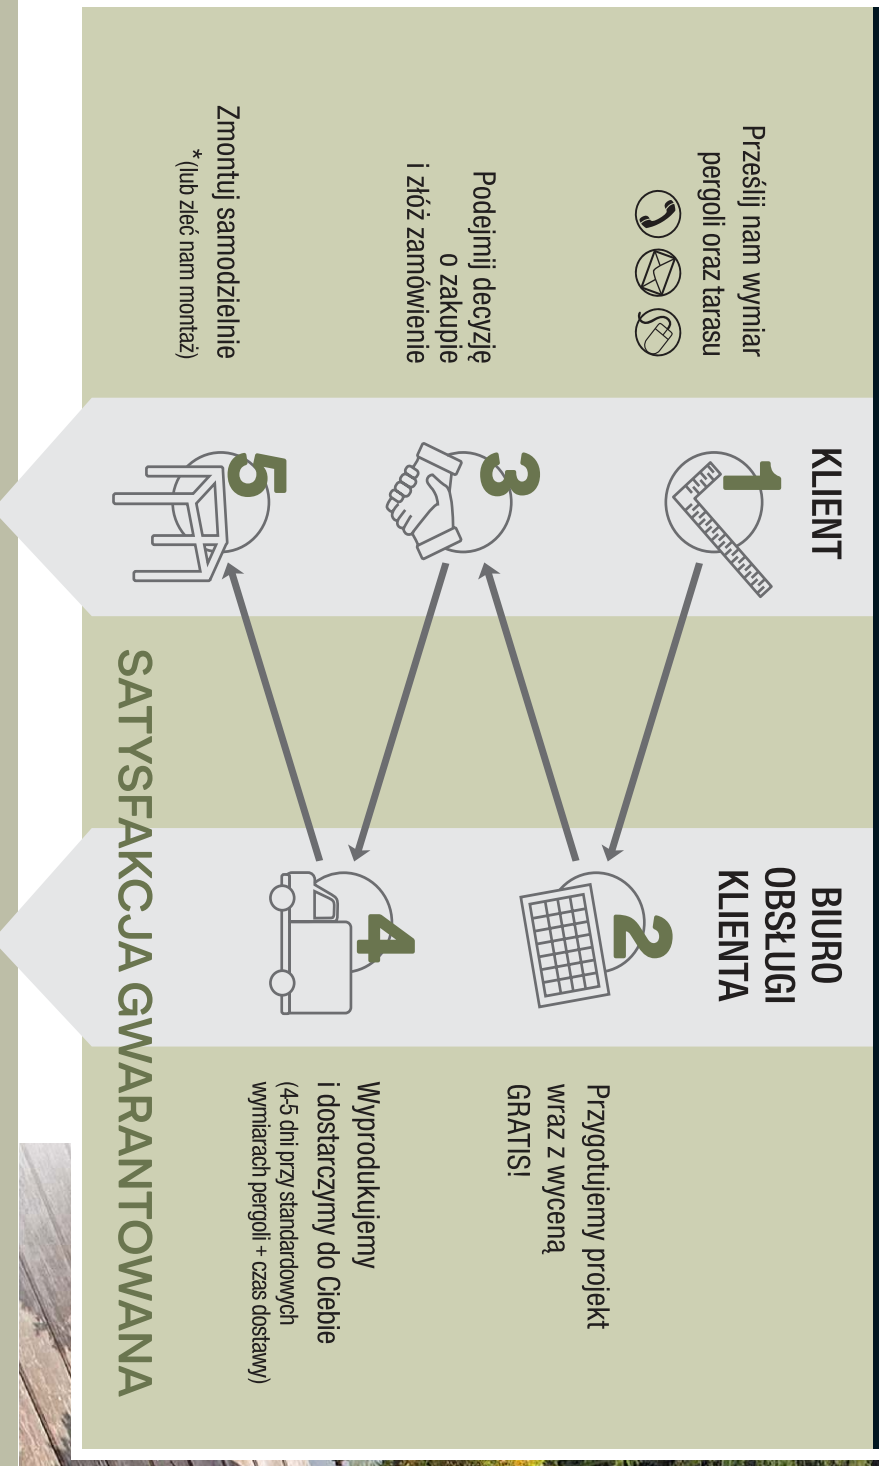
KLIENT

1

Prześlij nam wymiar pergoli oraz tarasu

BIURO OBSŁUGI KLIENTA

2

Przygotujemy projekt wraz z wyceną GRATIS!

3

Podejmij decyzję o zakupie i złóż zamówienie

4

Wyprodukujemy i dostarczymy do Ciebie (4-5 dni przy standardowych wymiarach pergoli + czas dostawy)

5

Zmontuj samodzielnie*
*(lub zleć nam montaż)

SATYSFAKCJA GWARANTOWANA